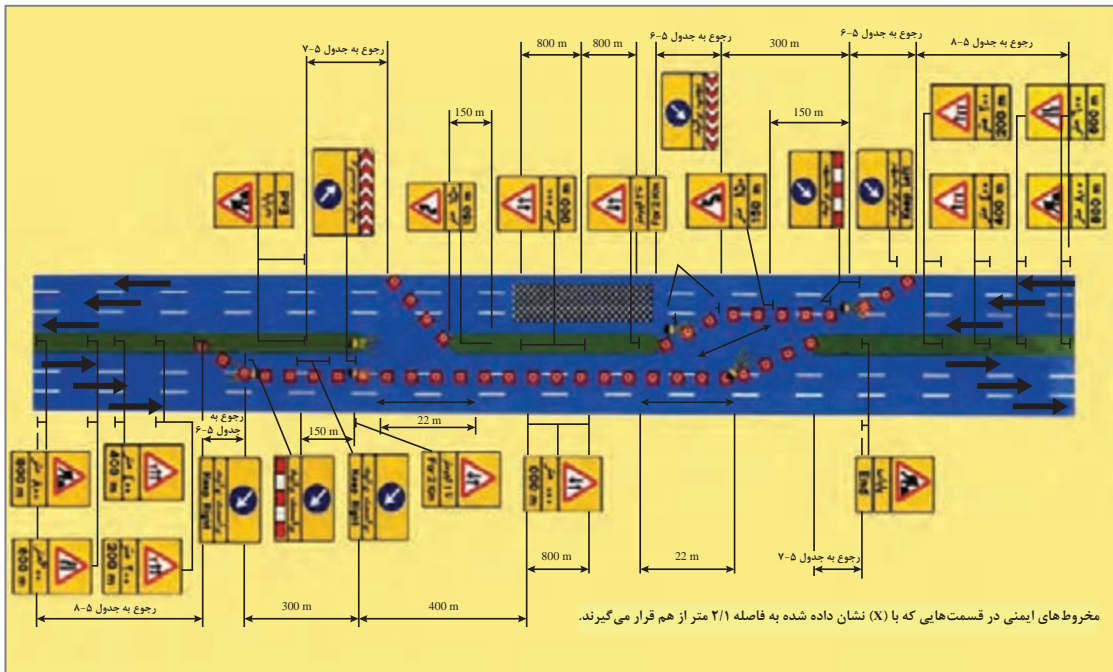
رجوع به جدول ۵-۷

800 m

800 m

رجوع به جدول ۵-۶

300 m

رجوع به جدول ۵-۶

رجوع به جدول ۵-۸

150 m

150 m

800 m

300 m

800 m

400 m

150 m

End

Keep Left

Keep Right

Keep Right

End

رجوع به جدول ۵-۶

150 m

22 m

800 m

400 m

600 m

600 m

300 m

800 m

22 m

رجوع به جدول ۵-۷

رجوع به جدول ۵-۸

300 m

400 m

مخروط‌های ایمنی در قسمت‌هایی که با (X) نشان داده شده به فاصله ۲/۱ متر از هم قرار می‌گیرند.